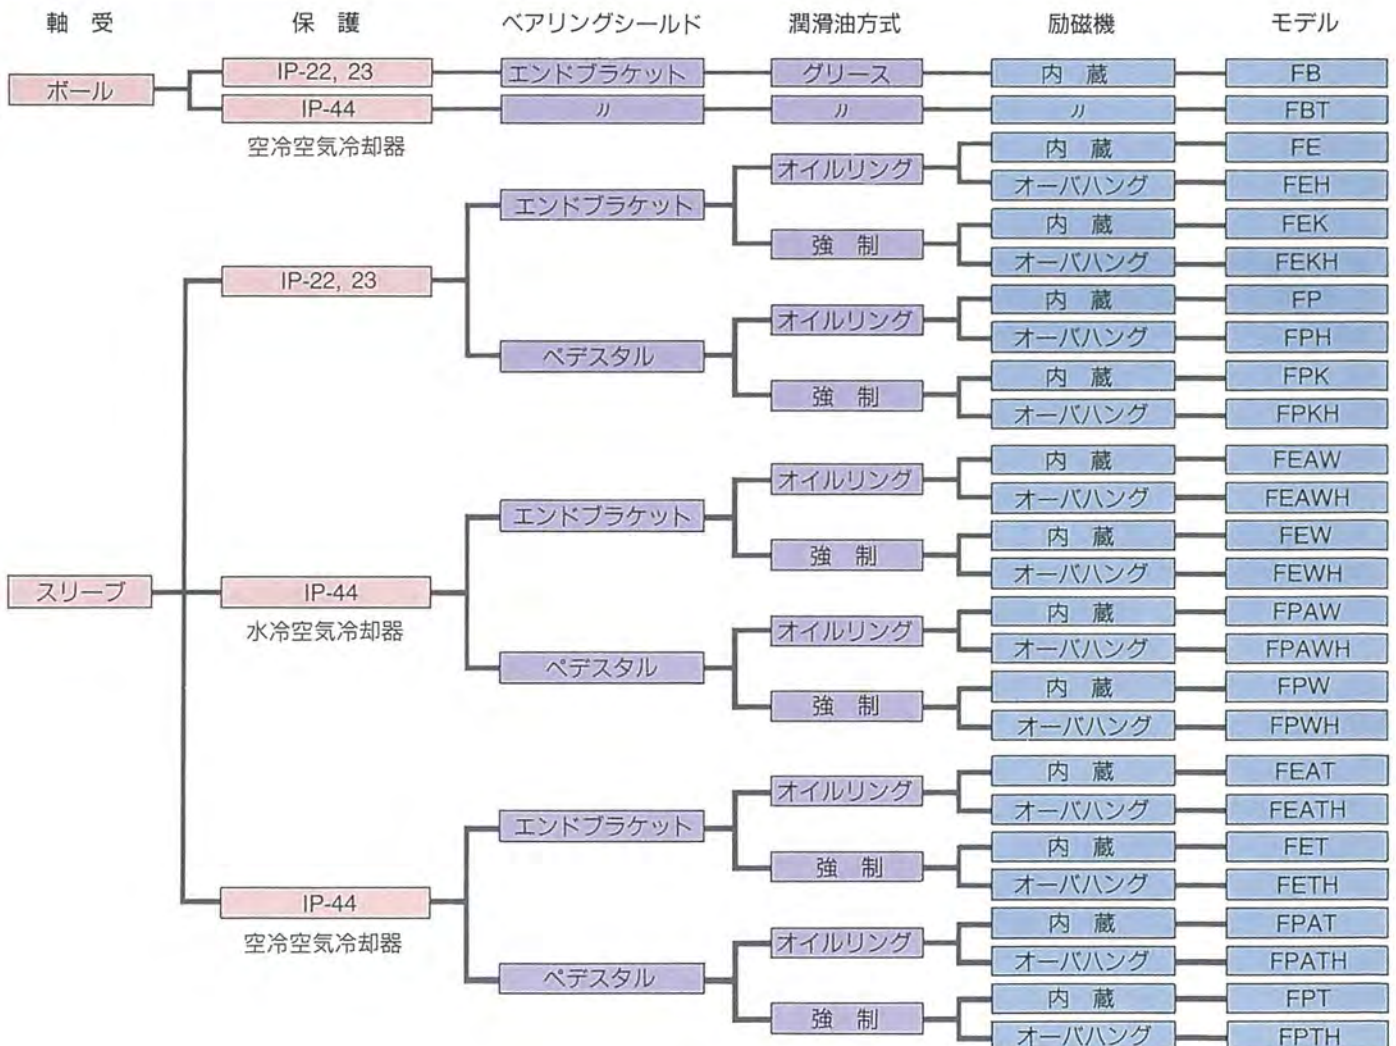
軸受　保護　ベアリングシールド　潤滑油方式　励磁機　モデル

ボール
IP-22, 23　エンドブラケット　グリース　内蔵　FB
IP-44　〃　〃　〃　FBT
空冷空気冷却器

スリーブ

IP-22, 23
エンドブラケット
オイルリング　内蔵　FE
オーバハング　FEH
強制　内蔵　FEK
オーバハング　FEKH
ペデスタル
オイルリング　内蔵　FP
オーバハング　FPH
強制　内蔵　FPK
オーバハング　FPKH

IP-44
水冷空気冷却器
エンドブラケット
オイルリング　内蔵　FEAW
オーバハング　FEAWH
強制　内蔵　FEW
オーバハング　FEWH
ペデスタル
オイルリング　内蔵　FPAW
オーバハング　FPAWH
強制　内蔵　FPW
オーバハング　FPWH

IP-44
空冷空気冷却器
エンドブラケット
オイルリング　内蔵　FEAT
オーバハング　FEATH
強制　内蔵　FET
オーバハング　FETH
ペデスタル
オイルリング　内蔵　FPAT
オーバハング　FPATH
強制　内蔵　FPT
オーバハング　FPTH